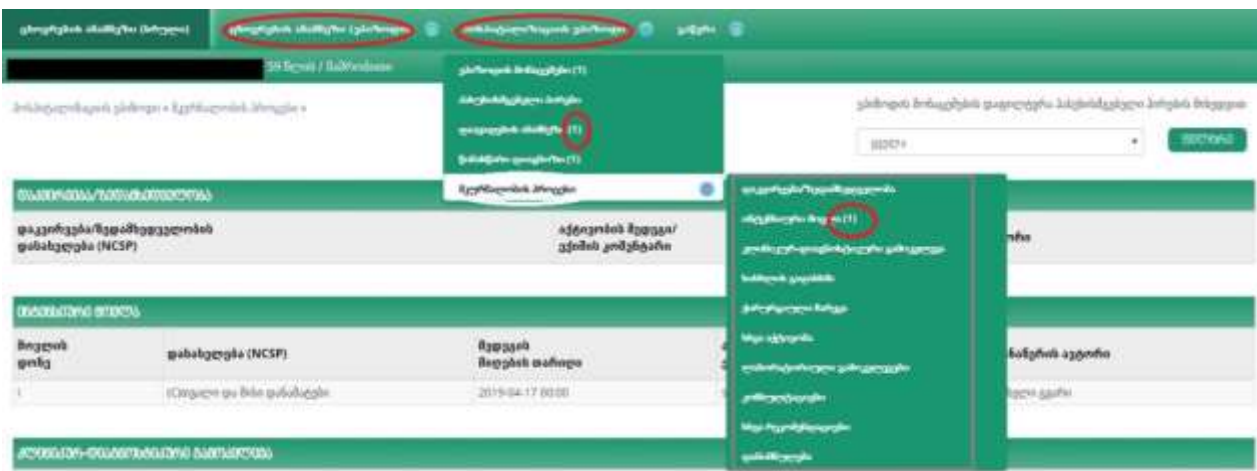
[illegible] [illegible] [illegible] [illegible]

59 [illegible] / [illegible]

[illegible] (1)
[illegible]
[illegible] (1)
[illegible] (1)
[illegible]

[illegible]

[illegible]

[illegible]

დაკვირვება/შედამხედველობის დასახელება (NCSP)

აქტივობის შედეგი/ქმედის კომენტარი

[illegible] (1)

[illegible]

| მიღების დრო | დასახელება (NCSP) | შედეგის მიღების თარიღი | | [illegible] ავტორი |
|---|---|---|---|---|
| 1 | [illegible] | 2019-04-17 00:00 | | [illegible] |

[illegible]